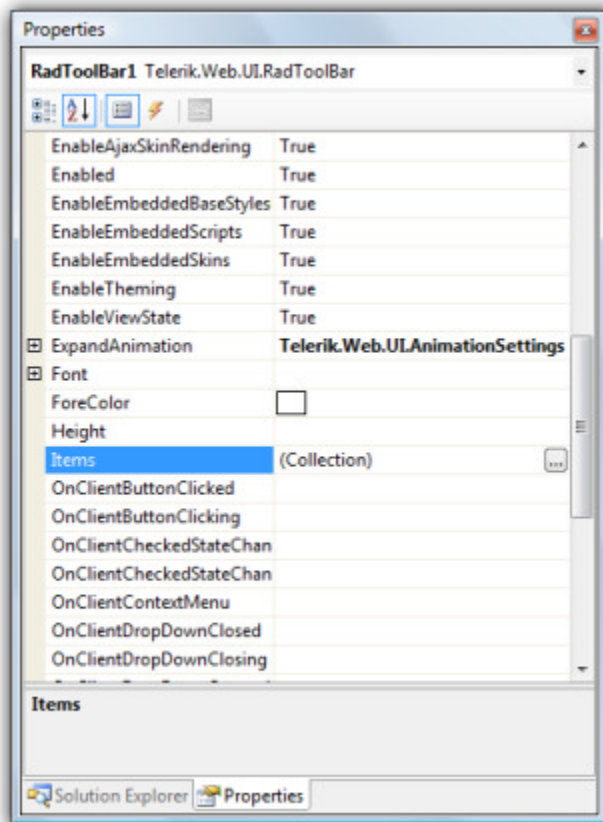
Properties

RadToolBar1 Telerik.Web.UI.RadToolBar

| | |
|---|---|
| EnableAjaxSkinRendering | True |
| Enabled | True |
| EnableEmbeddedBaseStyles | True |
| EnableEmbeddedScripts | True |
| EnableEmbeddedSkins | True |
| EnableTheming | True |
| EnableViewState | True |
| ⊞ ExpandAnimation | Telerik.Web.UI.AnimationSettings |
| ⊞ Font | |
| ForeColor | |
| Height | |
| Items | (Collection) ... |
| OnClientButtonClicked | |
| OnClientButtonClicking | |
| OnClientCheckedStateChan | |
| OnClientCheckedStateChan | |
| OnClientContextMenu | |
| OnClientDropDownClosed | |
| OnClientDropDownClosing | |
| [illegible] | |

Items

Solution Explorer Properties